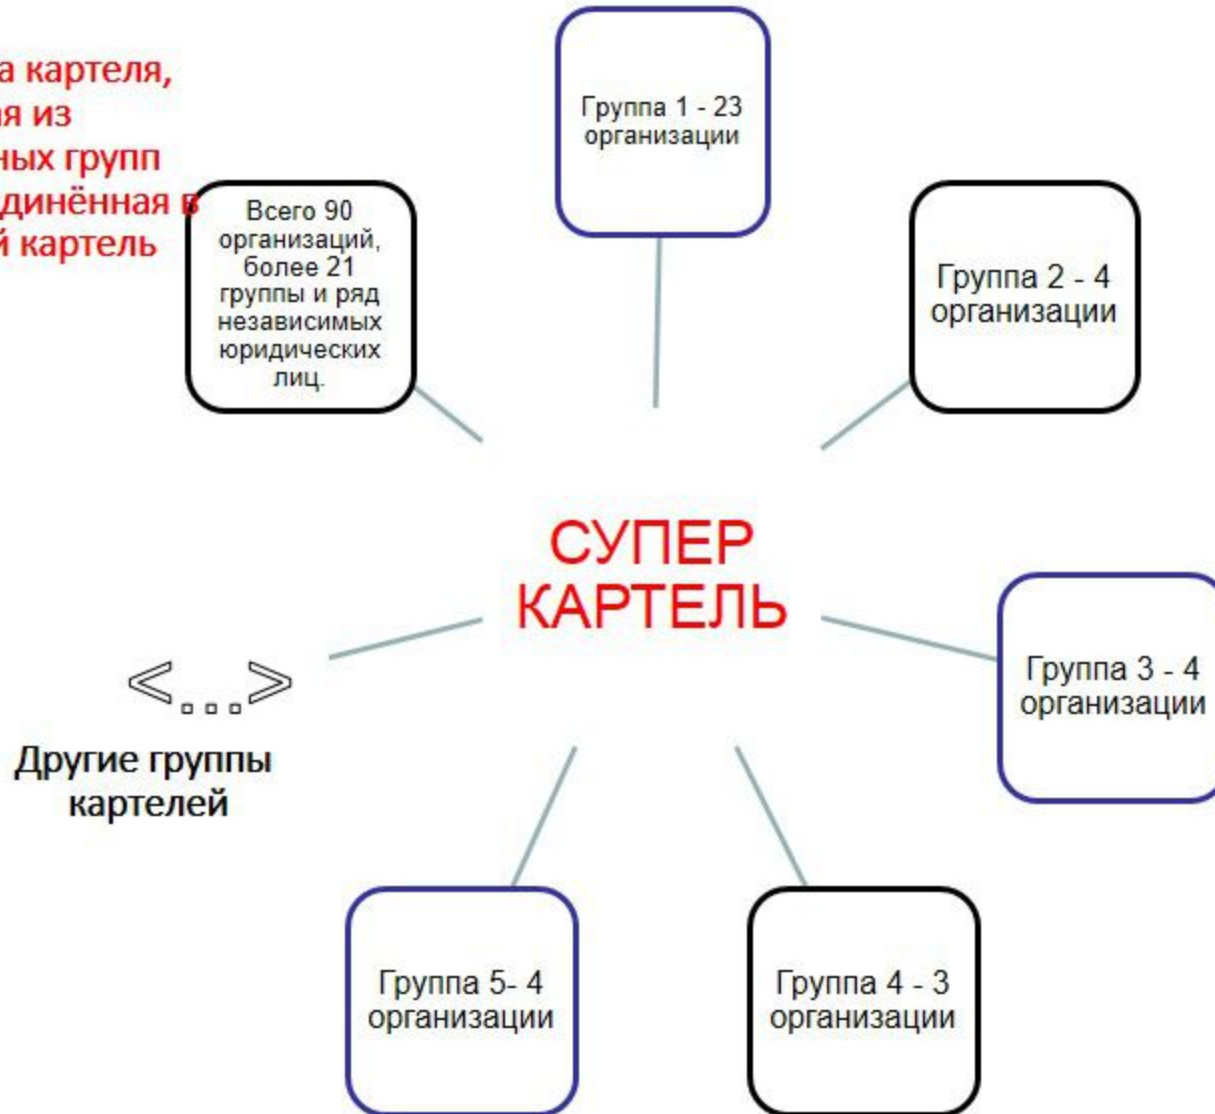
а картеля, я из ных групп динённая в й картель

Всего 90 организаций, более 21 группы и ряд независимых юридических лиц.

Группа 1 - 23 организации

Группа 2 - 4 организации

СУПЕР КАРТ�ЕЛЬ

<...>

Другие группы картелей

Группа 3 - 4 организации

Группа 5- 4 организации

Группа 4 - 3 организации